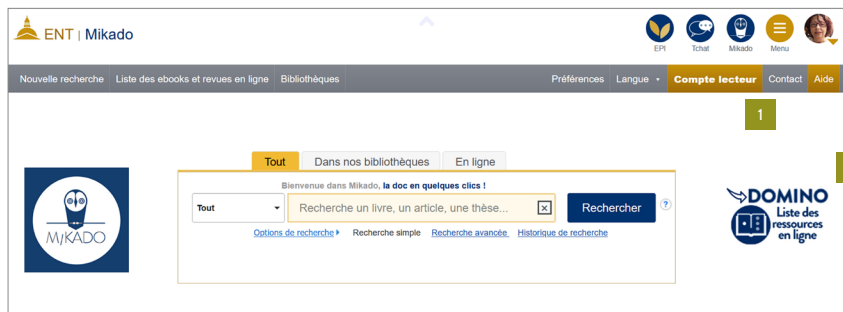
ENT | Mikado

EPI Tchat Mikado Menu

Nouvelle recherche Liste des ebooks et revues en ligne Bibliothèques

Préférences Langue Compte lecteur Contact Aide

1

MIKADO

Tout Dans nos bibliothèques En ligne

Bienvenue dans Mikado, la doc en quelques clics !

Tout

Recherche un livre, un article, une thèse...

Rechercher

?

Options de recherche Recherche simple Recherche avancée Historique de recherche

DOMINO Liste des ressources en ligne